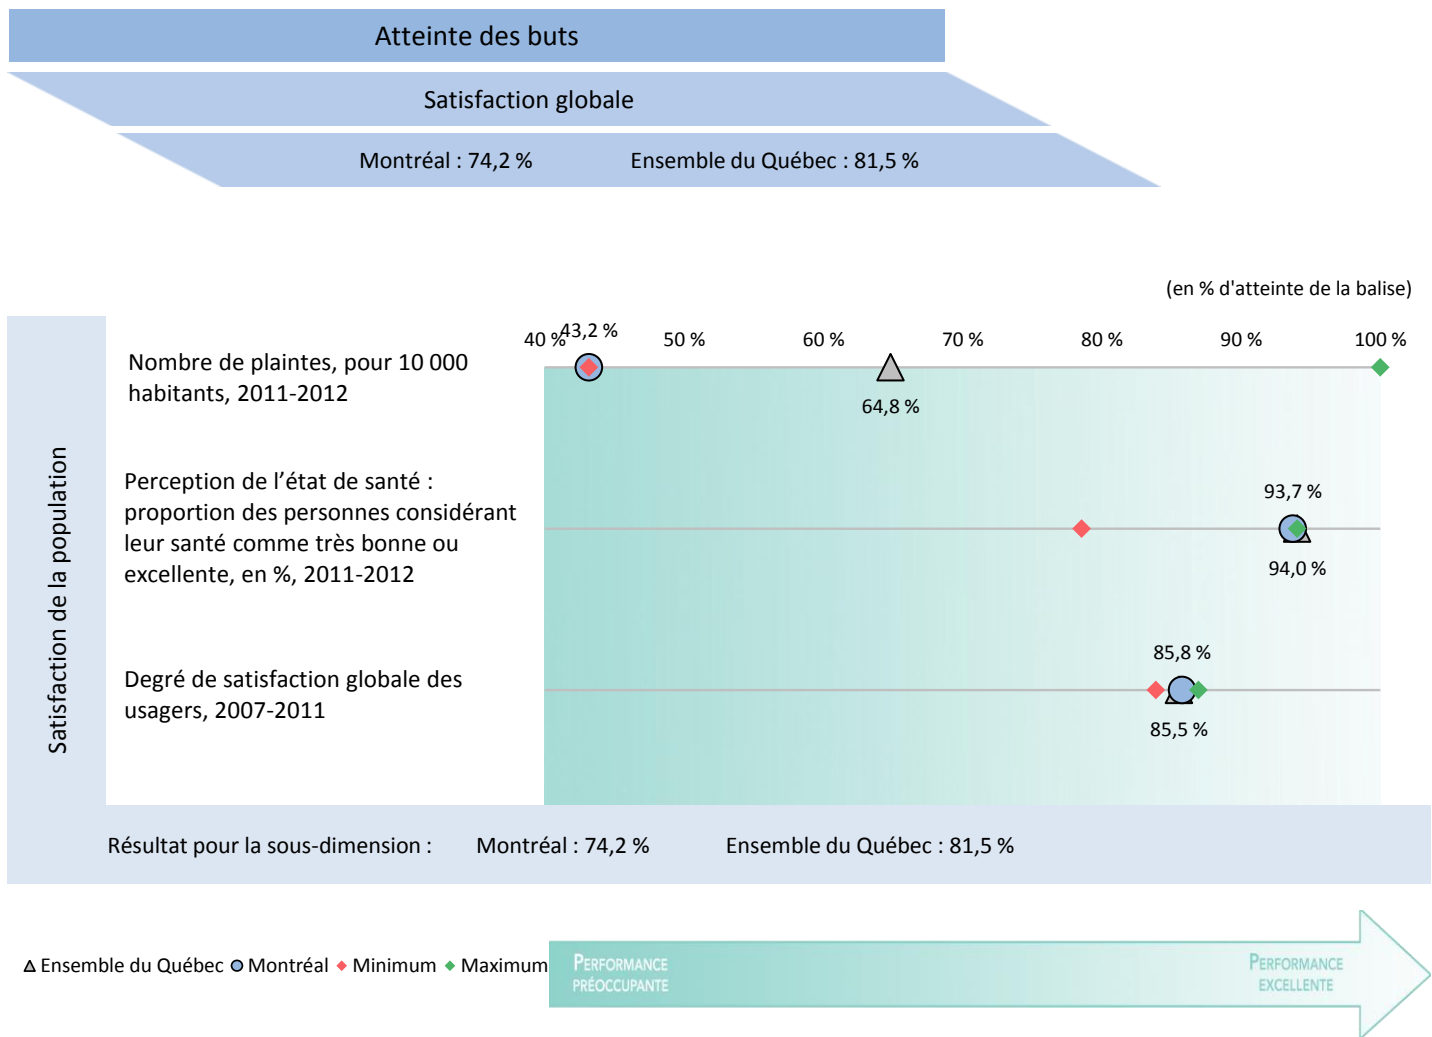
Atteinte des buts

Satisfaction globale

Montréal : 74,2 %    Ensemble du Québec : 81,5 %

(en % d'atteinte de la balise)

Satisfaction de la population

40 % 43,2 % 50 % 60 % 70 % 80 % 90 % 100 %

Nombre de plaintes, pour 10 000 habitants, 2011-2012

64,8 %

Perception de l'état de santé : proportion des personnes considérant leur santé comme très bonne ou excellente, en %, 2011-2012

93,7 %

94,0 %

Degré de satisfaction globale des usagers, 2007-2011

85,8 %

85,5 %

Résultat pour la sous-dimension :    Montréal : 74,2 %    Ensemble du Québec : 81,5 %

Δ Ensemble du Québec ● Montréal ◆ Minimum ◆ Maximum

Performance préoccupante

Performance excellente